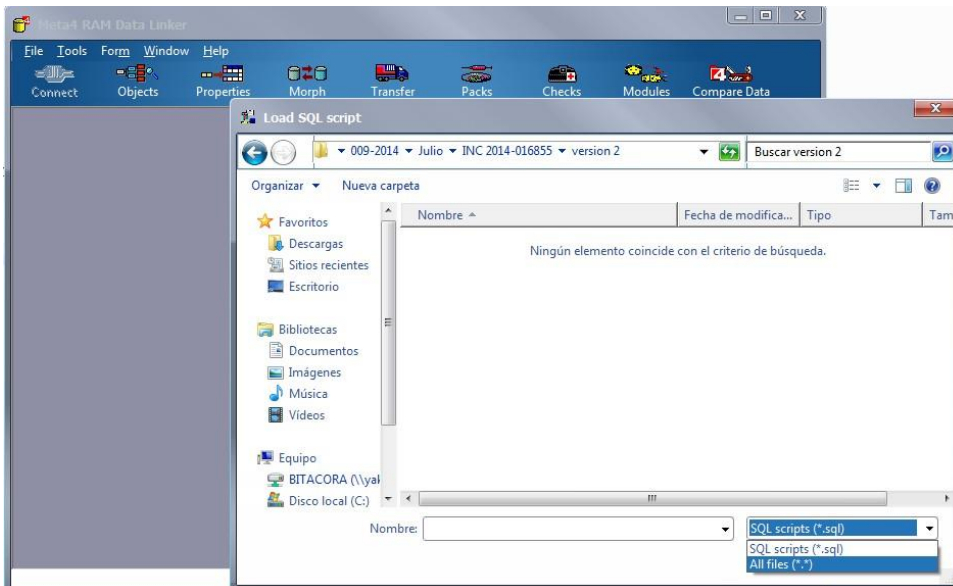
Meta4 RAM Data Linker

File Tools Form Window Help

Connect Objects Properties Morph Transfer Packs Checks Modules Compare Data

Load SQL script

009-2014 ▸ Julio ▸ INC 2014-016855 ▸ version 2

Buscar version 2

Organizar ▾ Nueva carpeta

Favoritos
Descargas
Sitios recientes
Escritorio

Bibliotecas
Documentos
Imágenes
Música
Vídeos

Equipo
BITACORA (\\yal
Disco local (C:)

Nombre | Fecha de modifica... | Tipo | Tam

Ningún elemento coincide con el criterio de búsqueda.

Nombre:

SQL scripts (*.sql)

SQL scripts (*.sql)
All files (*.*)